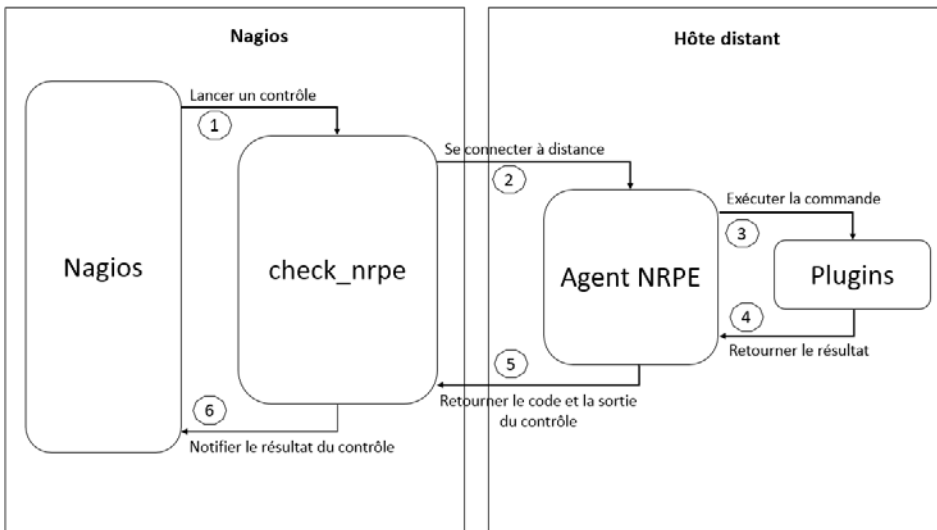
Nagios

Hôte distant

Lancer un contrôle

1

Nagios

check_nrpe

Se connecter à distance

2

Agent NRPE

Exécuter la commande

3

Plugins

4

Retourner le résultat

5

Retourner le code et la sortie du contrôle

6

Notifier le résultat du contrôle